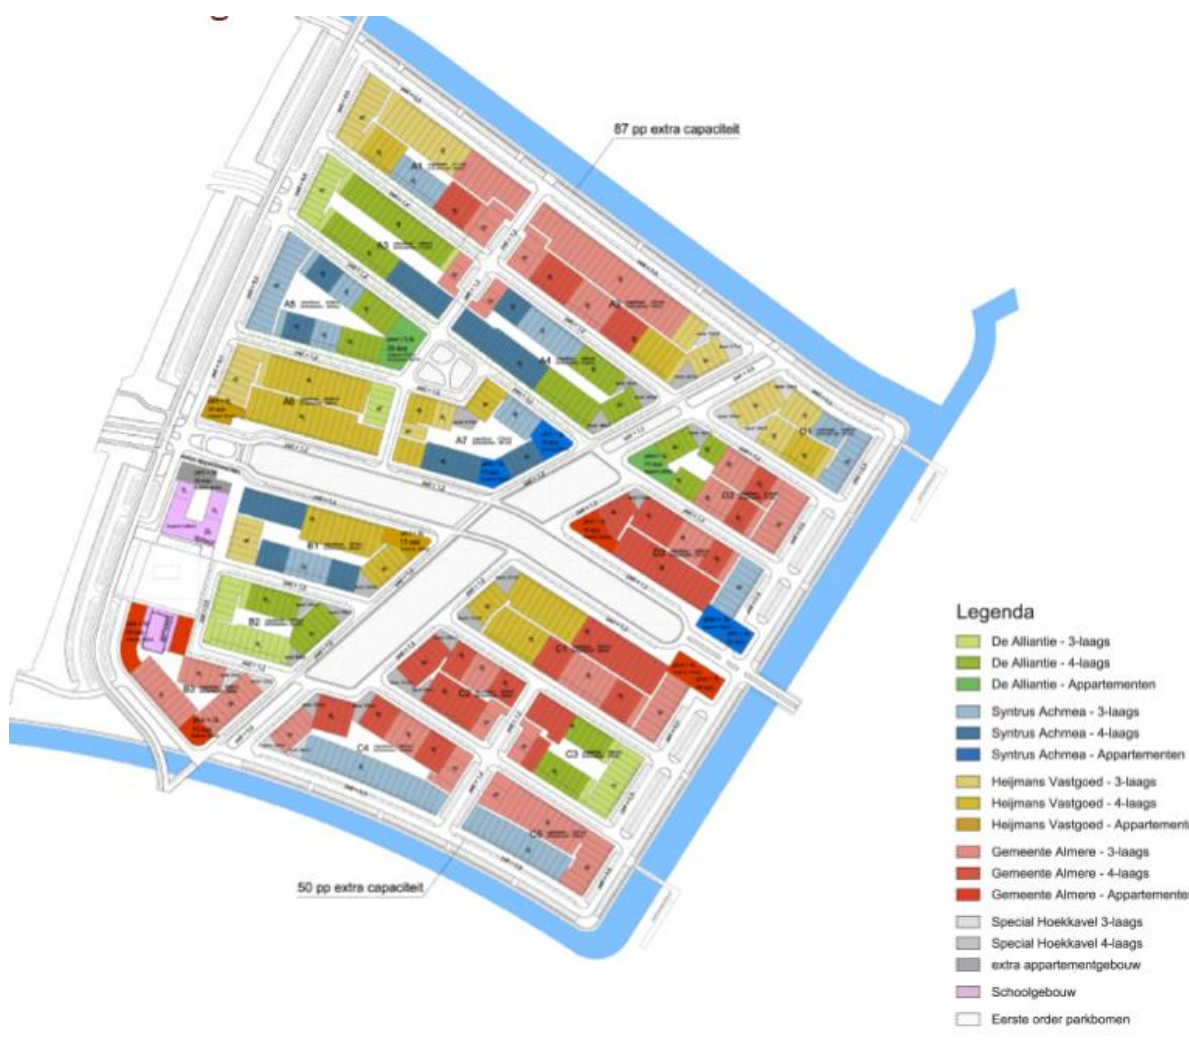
87 pp extra capaciteit

A1
A2
A3
A4
A5
A6
A7
B1
B2
B3
C1
C2
C3
C4
C5
D1
D2
D3

50 pp extra capaciteit

Legenda
De Alliantie - 3-laags
De Alliantie - 4-laags
De Alliantie - Appartementen
Syntrus Achmea - 3-laags
Syntrus Achmea - 4-laags
Syntrus Achmea - Appartementen
Heijmans Vastgoed - 3-laags
Heijmans Vastgoed - 4-laags
Heijmans Vastgoed - Appartement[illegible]
Gemeente Almere - 3-laags
Gemeente Almere - 4-laags
Gemeente Almere - Appartemente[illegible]
Special Hoekkavel 3-laags
Special Hoekkavel 4-laags
extra appartementgebouw
Schoolgebouw
Eerste order parkbomen